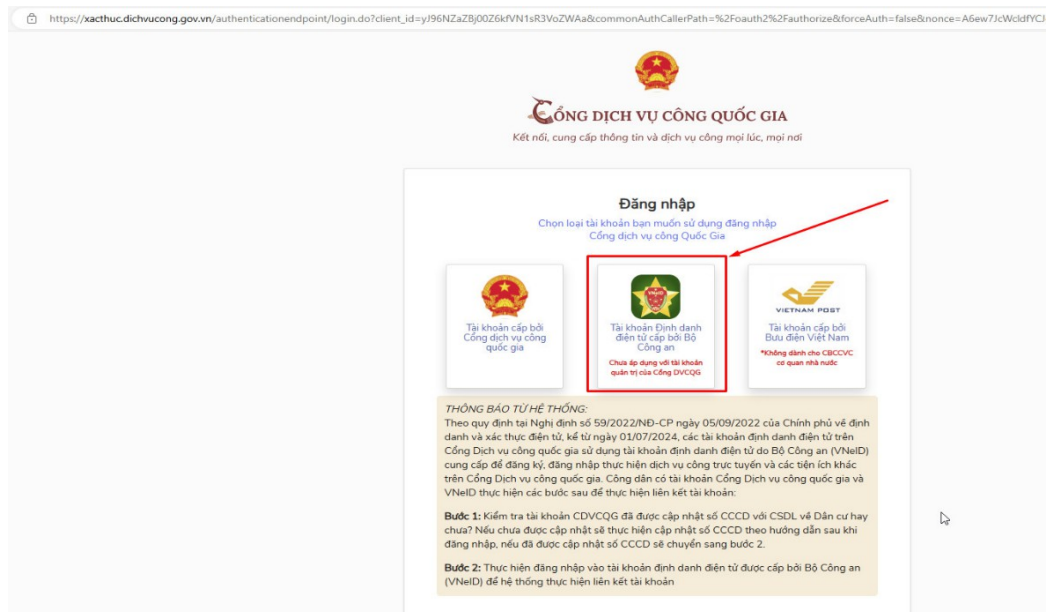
https://xacthuc.dichvucong.gov.vn/authenticationendpoint/login.do?client_id=yJ96NZaZBj00Z6kfVN1sR3VoZWAa&commonAuthCallerPath=%2Foauth2%2Fauthorize&forceAuth=false&nonce=A6ew7JcWcldfYCJ

CỔNG DỊCH VỤ CÔNG QUỐC GIA

Kết nối, cung cấp thông tin và dịch vụ công mọi lúc, mọi nơi

Đăng nhập

Chọn loại tài khoản bạn muốn sử dụng đăng nhập Cổng dịch vụ công Quốc Gia

Tài khoản cấp bởi Cổng dịch vụ công quốc gia

VNeID

Tài khoản Định danh điện tử cấp bởi Bộ Công an

Chưa áp dụng với tài khoản quản trị của Cổng DVCQG

VIETNAM POST

Tài khoản cấp bởi Bưu điện Việt Nam

*Không dành cho CBCCVC cơ quan nhà nước

THÔNG BÁO TỪ HỆ THỐNG:

Theo quy định tại Nghị định số 59/2022/NĐ-CP ngày 05/09/2022 của Chính phủ về định danh và xác thực điện tử, kể từ ngày 01/07/2024, các tài khoản định danh điện tử trên Cổng Dịch vụ công quốc gia sử dụng tài khoản định danh điện tử do Bộ Công an (VNeID) cung cấp để đăng ký, đăng nhập thực hiện dịch vụ công trực tuyến và các tiện ích khác trên Cổng Dịch vụ công quốc gia. Công dân có tài khoản Cổng Dịch vụ công quốc gia và VNeID thực hiện các bước sau để thực hiện liên kết tài khoản:

Bước 1: Kiểm tra tài khoản CDVCQG đã được cập nhật số CCCD với CSDL về Dân cư hay chưa? Nếu chưa được cập nhật sẽ thực hiện cập nhật số CCCD theo hướng dẫn sau khi đăng nhập, nếu đã được cập nhật số CCCD sẽ chuyển sang bước 2.

Bước 2: Thực hiện đăng nhập vào tài khoản định danh điện tử được cấp bởi Bộ Công an (VNeID) để hệ thống thực hiện liên kết tài khoản